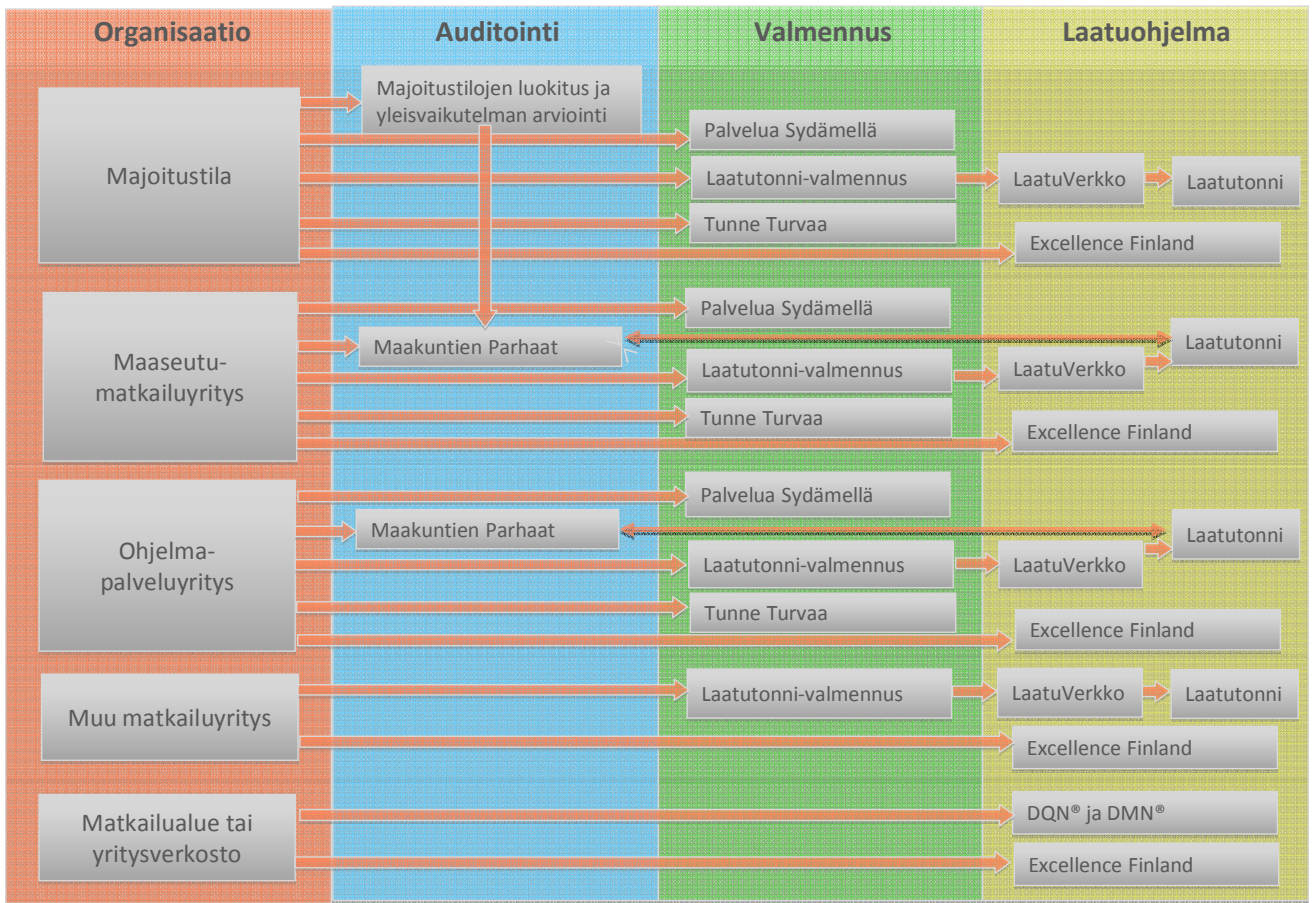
Organisaatio

Auditointi

Valmennus

Laatuohjelma

Majoitustila

Majoitustilojen luokitus ja yleisvaikutelman arviointi

Palvelua Sydämellä

Laatutonni-valmennus

LaatuVerkko

Laatutonni

Tunne Turvaa

Excellence Finland

Maaseutu-matkailuyritys

Palvelua Sydämellä

Maakuntien Parhaat

Laatutonni

Laatutonni-valmennus

LaatuVerkko

Tunne Turvaa

Excellence Finland

Ohjelma-palveluyritys

Palvelua Sydämellä

Maakuntien Parhaat

Laatutonni

Laatutonni-valmennus

LaatuVerkko

Tunne Turvaa

Excellence Finland

Muu matkailuyritys

Laatutonni-valmennus

LaatuVerkko

Laatutonni

Excellence Finland

Matkailualue tai yritysverkosto

DQN® ja DMN®

Excellence Finland